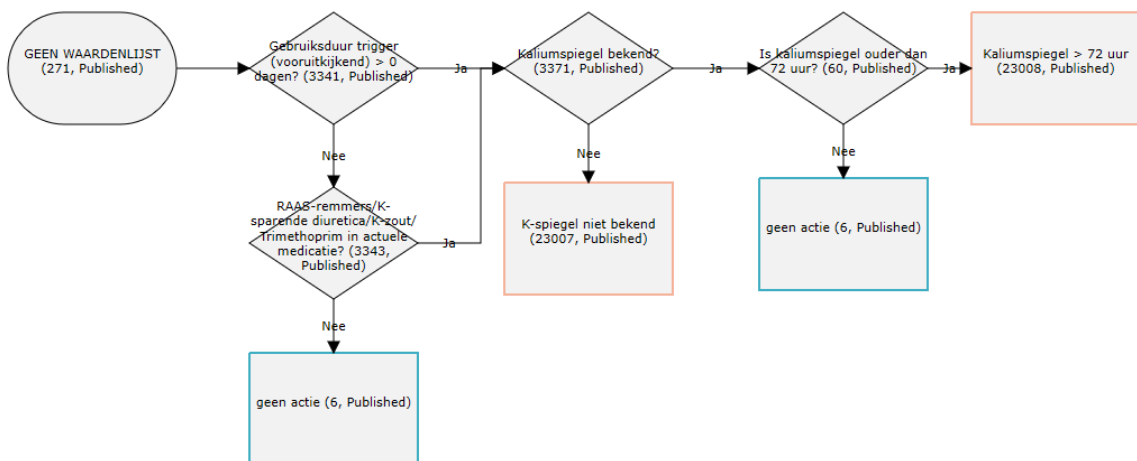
GEEN WAARDENLIJST (271, Published)

Gebruiksduur trigger (vooruitkijkend) > 0 dagen? (3341, Published)

Ja

Nee

RAAS-remmers/K-sparende diuretica/K-zout/Trimethoprim in actuele medicatie? (3343, Published)

Ja

Nee

geen actie (6, Published)

Kaliumspiegel bekend? (3371, Published)

Ja

Nee

K-spiegel niet bekend (23007, Published)

Is kaliumspiegel ouder dan 72 uur? (60, Published)

Ja

Nee

geen actie (6, Published)

Kaliumspiegel > 72 uur (23008, Published)